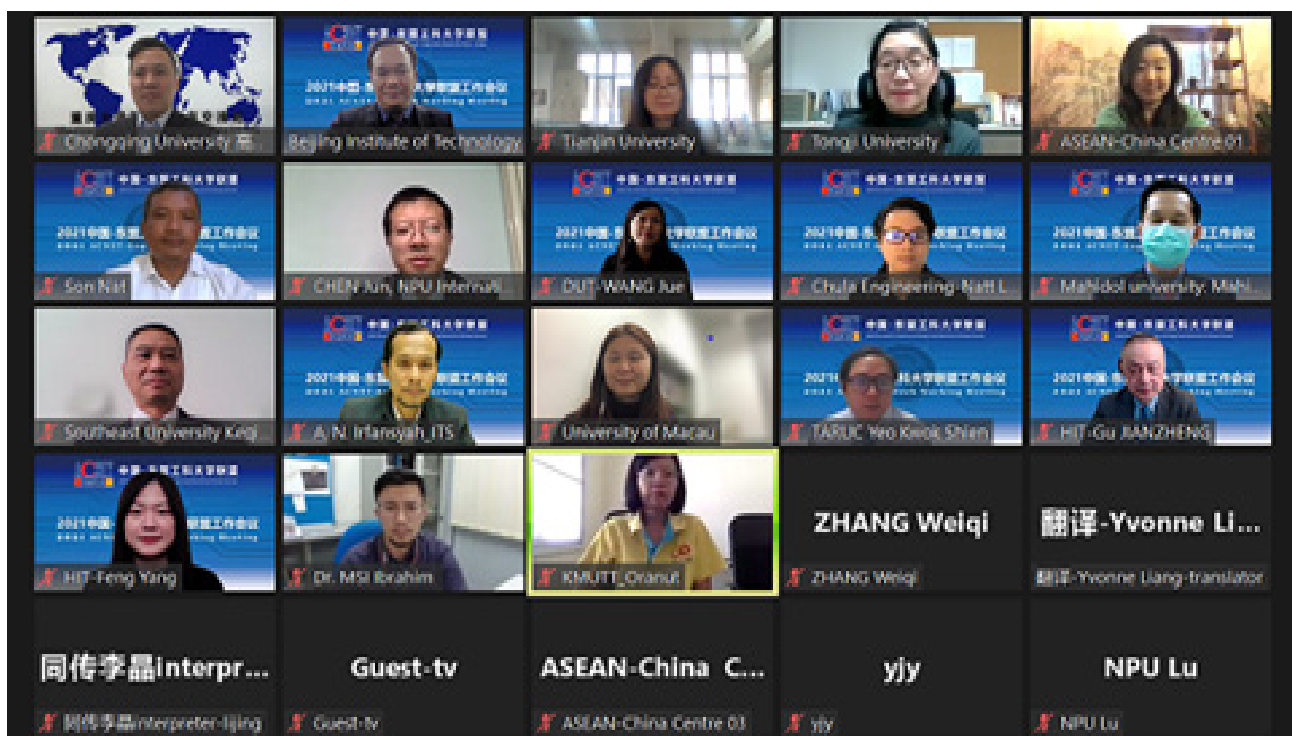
Chongqing University 重...
中国-东盟工科大学联盟
2021中国-东盟工科大学联盟工作会议
Beijing Institute of Technology
Tianjin University
Tongji University
ASEAN-China Centre 01
中国-东盟工科大学联盟
2021中国-东盟工科大学联盟工作会议
Son Nat
CHEN Jun, NPU Internati...
中国-东盟工科大学联盟
2021中国-东盟工科大学联盟工作会议
DUT-WANG Jue
中国-东盟工科大学联盟
2021中国-东盟工科大学联盟工作会议
Chula Engineering-Natt L...
中国-东盟工科大学联盟
2021中国-东盟工科大学联盟工作会议
Mahidol university: Mahi...
Southeast University Keqi...
中国-东盟工科大学联盟
2021中国-东盟工科大学联盟工作会议
A. N. Irfansyah_ITS
University of Macau
中国-东盟工科大学联盟
2021中国-东盟工科大学联盟工作会议
TARUC Yeo Kwok Shien
中国-东盟工科大学联盟
2021中国-东盟工科大学联盟工作会议
HIT-Gu JIANZHENG
中国-东盟工科大学联盟
2021中国-东盟工科大学联盟工作会议
HIT-Feng Yang
Dr. MSI Ibrahim
KMUTT_Oranut
ZHANG Weiqi
ZHANG Weiqi
翻译-Yvonne Li...
翻译-Yvonne Liang-translator
同传李晶interpr...
同传李晶interpreter-lijing
Guest-tv
Guest-tv
ASEAN-China C...
ASEAN-China Centre 03
yjy
yjy
NPU Lu
NPU Lu